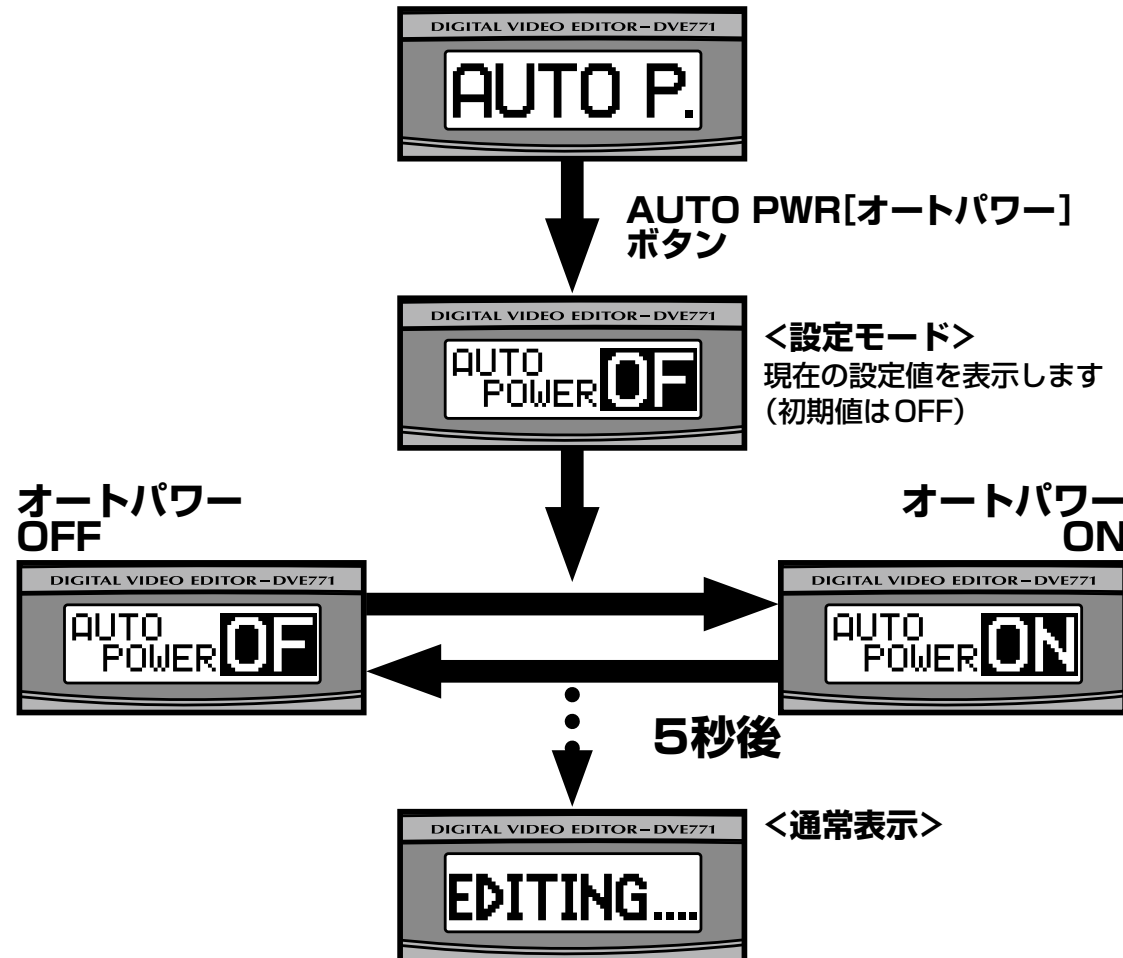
DIGITAL VIDEO EDITOR – DVE771

AUTO P.

AUTO PWR[オートパワー]ボタン

DIGITAL VIDEO EDITOR – DVE771

AUTO POWER OF

<設定モード>
現在の設定値を表示します
(初期値はOFF)

オートパワー OFF

DIGITAL VIDEO EDITOR – DVE771

AUTO POWER OF

オートパワー ON

DIGITAL VIDEO EDITOR – DVE771

AUTO POWER ON

5秒後

DIGITAL VIDEO EDITOR – DVE771

<通常表示>

EDITING....